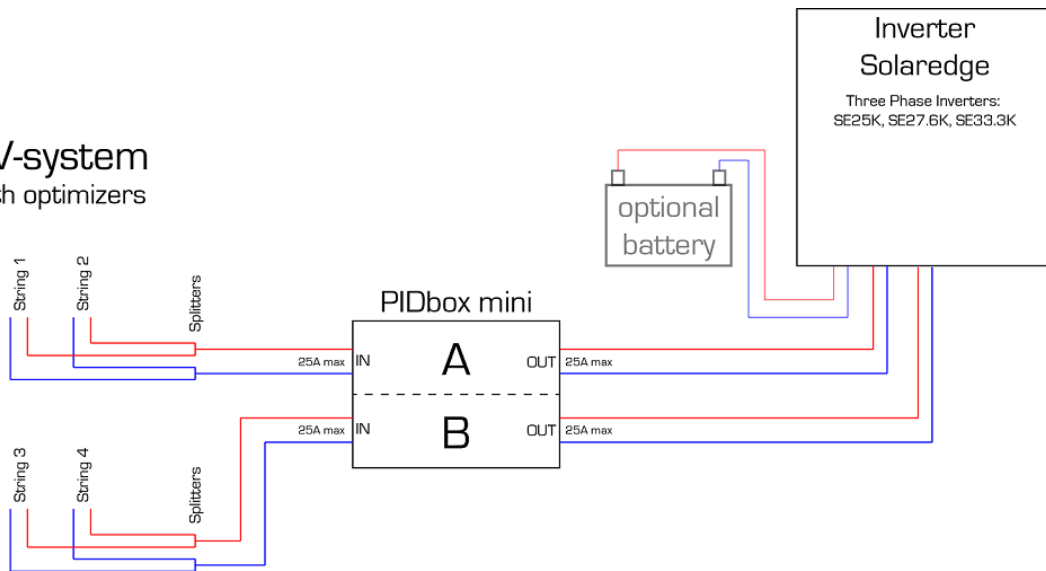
V-system
h optimizers

String 1
String 2
Splitters

String 3
String 4
Splitters

PIDbox mini

25A max IN
A
OUT 25A max

25A max IN
B
OUT 25A max

optional battery

Inverter
Solaredge
Three Phase Inverters:
SE25K, SE27.6K, SE33.3K